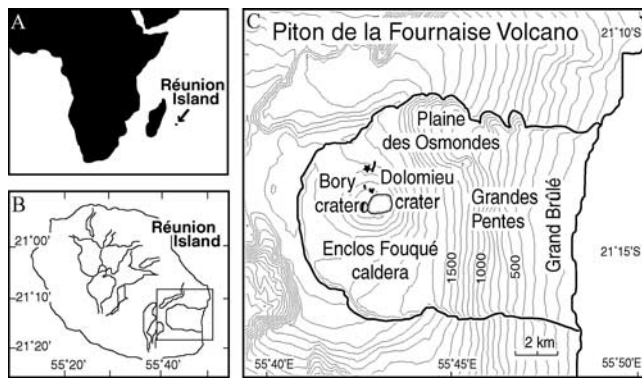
A

Réunion Island

B

Réunion Island

-21°00'

-21°10'

-21°20'

55°20'

55°40'

C

Piton de la Fournaise Volcano

21°10'S

Plaine des Osmondes

Bory crater

Dolomieu crater

Grandes Pentes

Grand Brûlé

Enclos Fouqué caldera

1500

1000

500

21°15'S

2 km

55°40'E

55°45'E

55°50'E